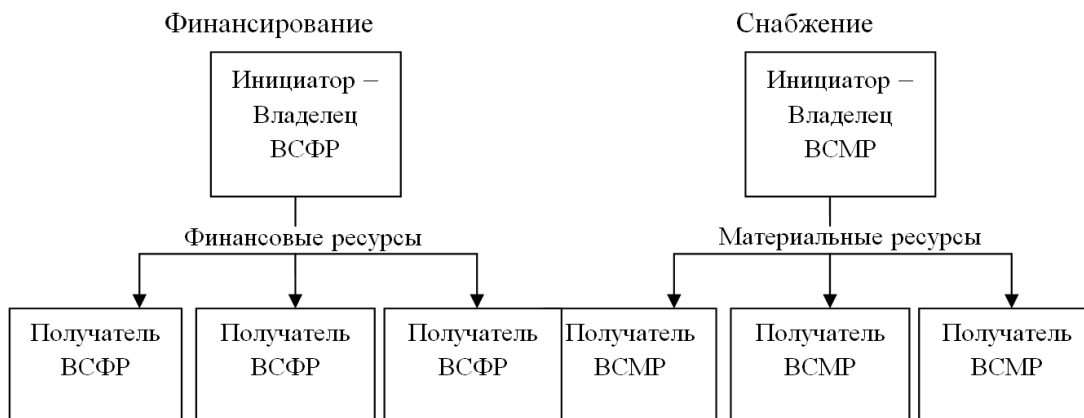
Финансирование

Инициатор – Владелец ВСФР

Финансовые ресурсы

Получатель ВСФР

Получатель ВСФР

Получатель ВСФР

Снабжение

Инициатор – Владелец ВСМР

Материальные ресурсы

Получатель ВСМР

Получатель ВСМР

Получатель ВСМР